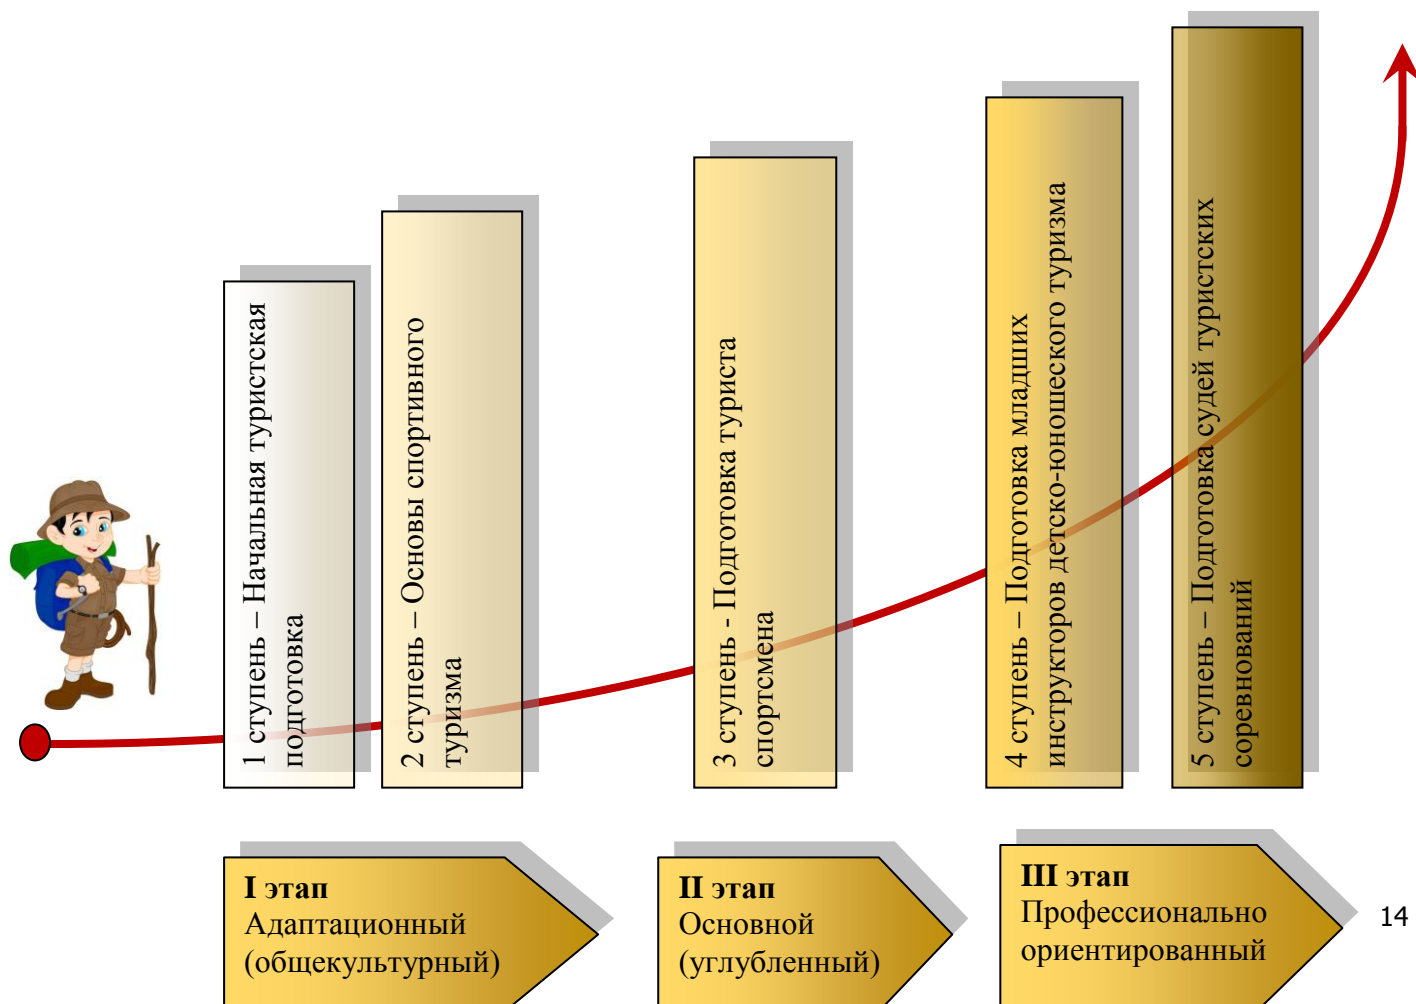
1 ступень – Начальная туристская подготовка

2 ступень – Основы спортивного туризма

3 ступень - Подготовка туриста спортсмена

4 ступень – Подготовка младших инструкторов детско-юношеского туризма

5 ступень – Подготовка судей туристских соревнований

I этап
Адаптационный (общекультурный)

II этап
Основной (углубленный)

III этап
Профессионально ориентированный

14